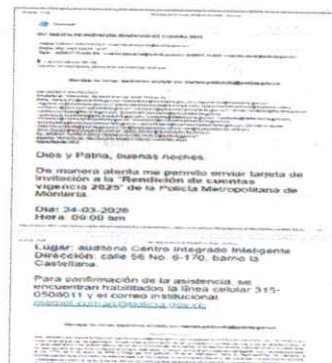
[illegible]

Dios y Patria, buenas noches.

De manera atenta me permito enviar tarjeta de invitación a la "Rendición de cuentas vigencia 2025" de la Policía Metropolitana de Montería

Día: 24-03-2026
Hora: 09:00 am

Lugar: auditoria Centro Integrado Inteligente
Dirección: calle 56 No. 6-170, barrio la Castellana

Para confirmación de la asistencia, se encuentran habilitados la línea celular 315-0508011 y el correo institucional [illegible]

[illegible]